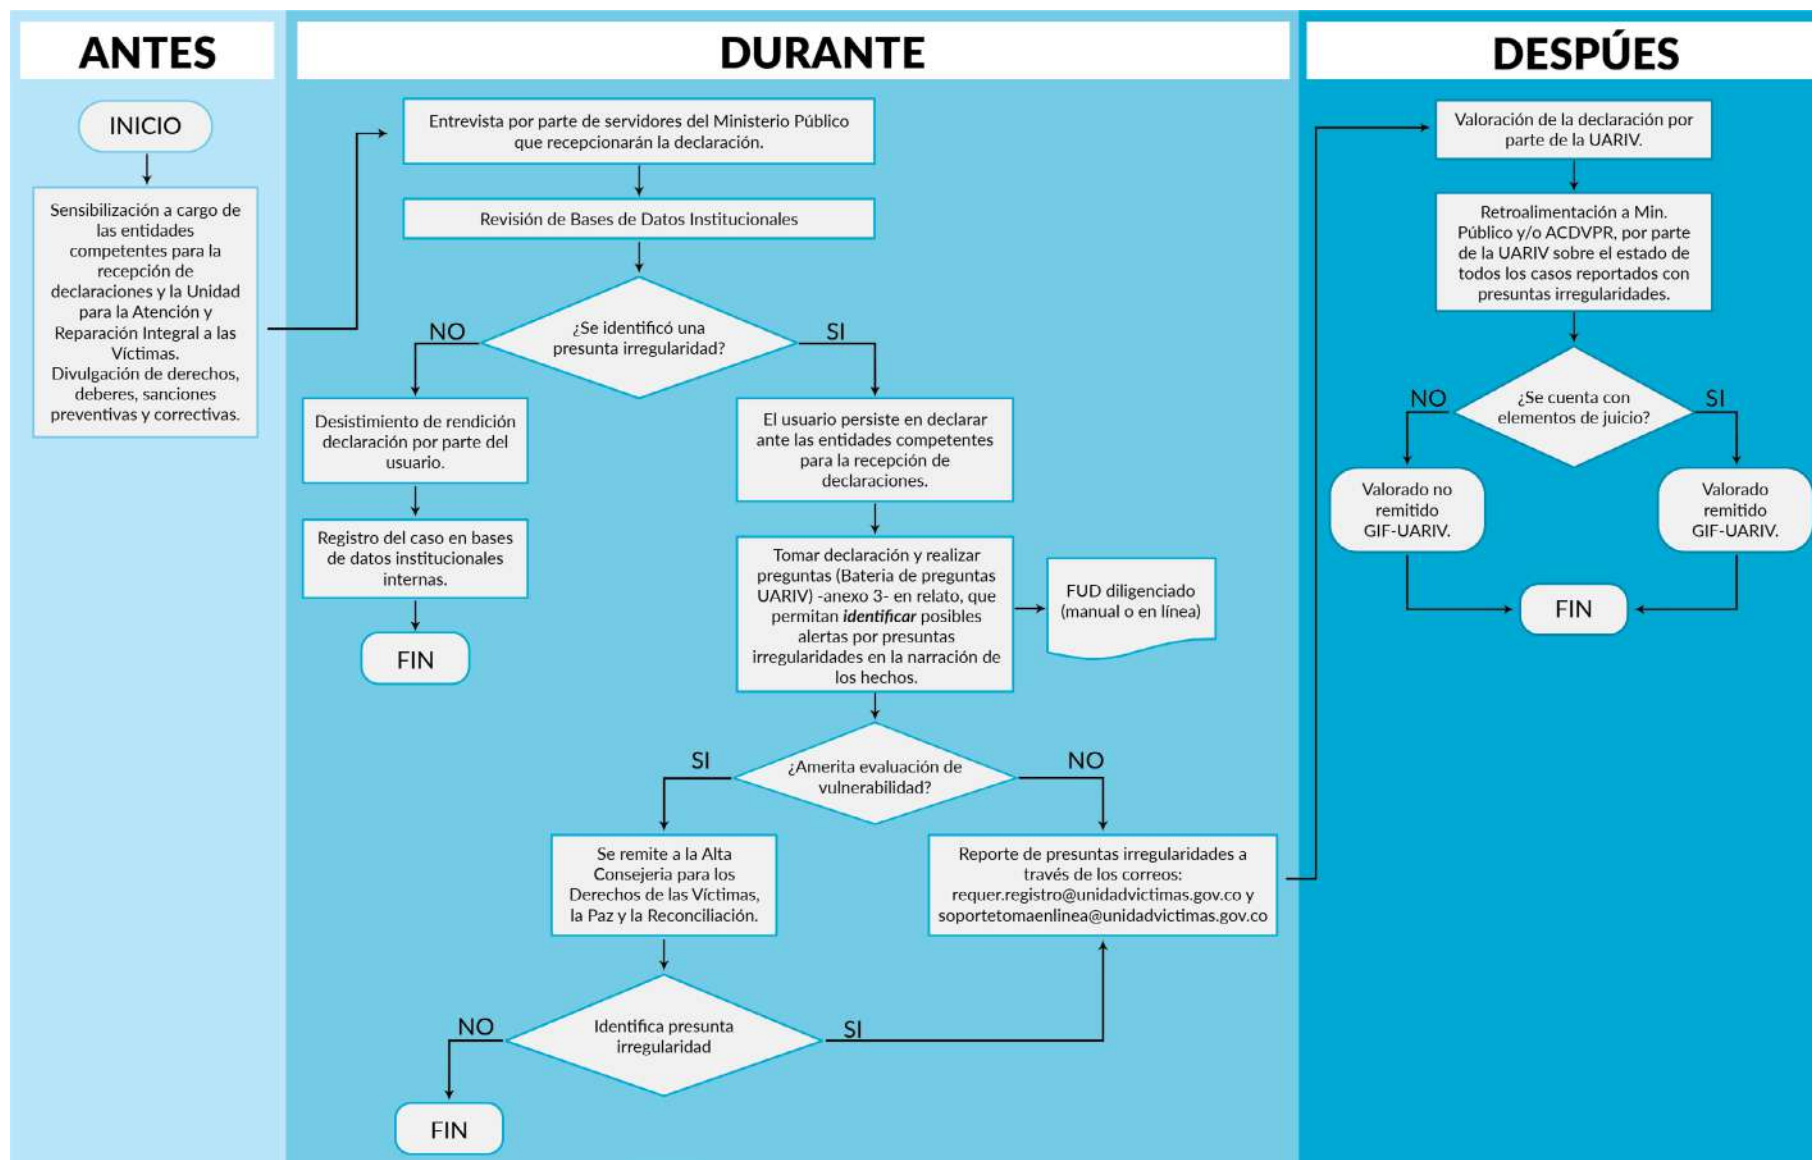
ANTES

INICIO

Sensibilización a cargo de las entidades competentes para la recepción de declaraciones y la Unidad para la Atención y Reparación Integral a las Víctimas.
Divulgación de derechos, deberes, sanciones preventivas y correctivas.

DURANTE

Entrevista por parte de servidores del Ministerio Público que recepcionarán la declaración.

Revisión de Bases de Datos Institucionales

¿Se identificó una presunta irregularidad?

NO

SI

Desistimiento de rendición declaración por parte del usuario.

Registro del caso en bases de datos institucionales internas.

FIN

El usuario persiste en declarar ante las entidades competentes para la recepción de declaraciones.

Tomar declaración y realizar preguntas (Bateria de preguntas UARIV) -anexo 3- en relato, que permitan ***identificar*** posibles alertas por presuntas irregularidades en la narración de los hechos.

FUD diligenciado (manual o en línea)

¿Amerita evaluación de vulnerabilidad?

SI

NO

Se remite a la Alta Consejeria para los Derechos de las Víctimas, la Paz y la Reconciliación.

Reporte de presuntas irregularidades a través de los correos: requer.registro@unidadvictimas.gov.co y soportetomaenlinea@unidadvictimas.gov.co

Identifica presunta irregularidad

NO

SI

FIN

DESPÚES

Valoración de la declaración por parte de la UARIV.

Retroalimentación a Min. Público y/o ACDVPR, por parte de la UARIV sobre el estado de todos los casos reportados con presuntas irregularidades.

¿Se cuenta con elementos de juicio?

NO

SI

Valorado no remitido GIF-UARIV.

Valorado remitido GIF-UARIV.

FIN